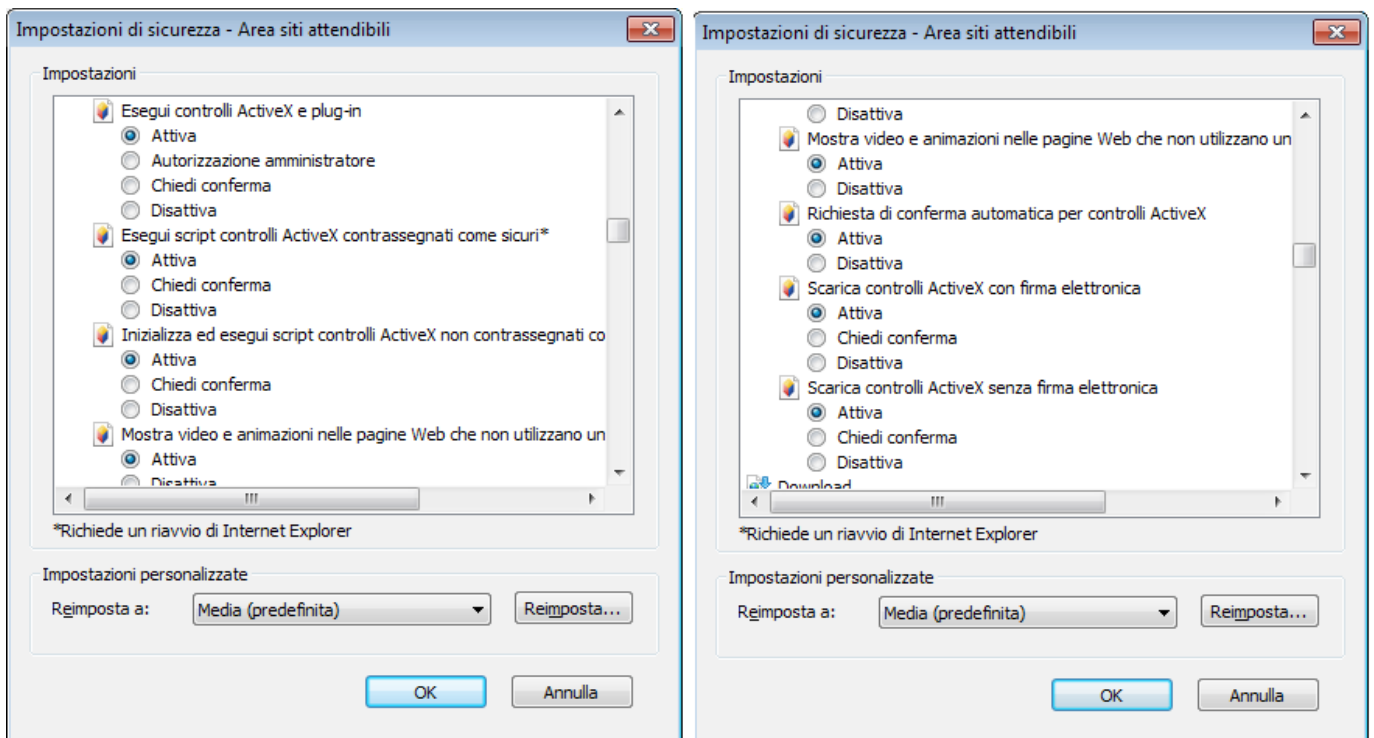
Impostazioni di sicurezza - Area siti attendibili

Impostazioni

Esegui controlli ActiveX e plug-in
Attiva
Autorizzazione amministratore
Chiedi conferma
Disattiva
Esegui script controlli ActiveX contrassegnati come sicuri*
Attiva
Chiedi conferma
Disattiva
Inizializza ed esegui script controlli ActiveX non contrassegnati co
Attiva
Chiedi conferma
Disattiva
Mostra video e animazioni nelle pagine Web che non utilizzano un
Attiva
Disattiva

III

*Richiede un riavvio di Internet Explorer

Impostazioni personalizzate

Reimposta a: Media (predefinita) Reimposta...

OK Annulla

Impostazioni di sicurezza - Area siti attendibili

Impostazioni

Disattiva
Mostra video e animazioni nelle pagine Web che non utilizzano un
Attiva
Disattiva
Richiesta di conferma automatica per controlli ActiveX
Attiva
Disattiva
Scarica controlli ActiveX con firma elettronica
Attiva
Chiedi conferma
Disattiva
Scarica controlli ActiveX senza firma elettronica
Attiva
Chiedi conferma
Disattiva
Download

III

*Richiede un riavvio di Internet Explorer

Impostazioni personalizzate

Reimposta a: Media (predefinita) Reimposta...

OK Annulla